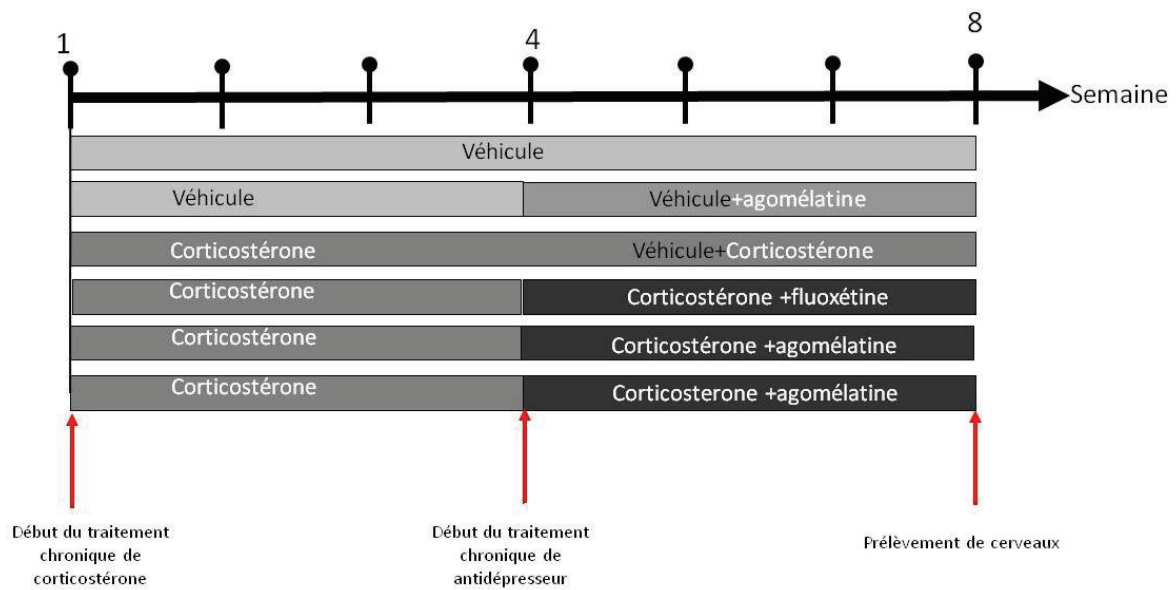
1

4

8

Semaine

Véhicule

Véhicule | Véhicule+agomélatine

Corticostérone | Véhicule+Corticostérone

Corticostérone | Corticostérone +fluoxétine

Corticostérone | Corticostérone +agomélatine

Corticostérone | Corticosterone +agomélatine

Début du traitement chronique de corticostérone

Début du traitement chronique de antidépresseur

Prélèvement de cerveaux